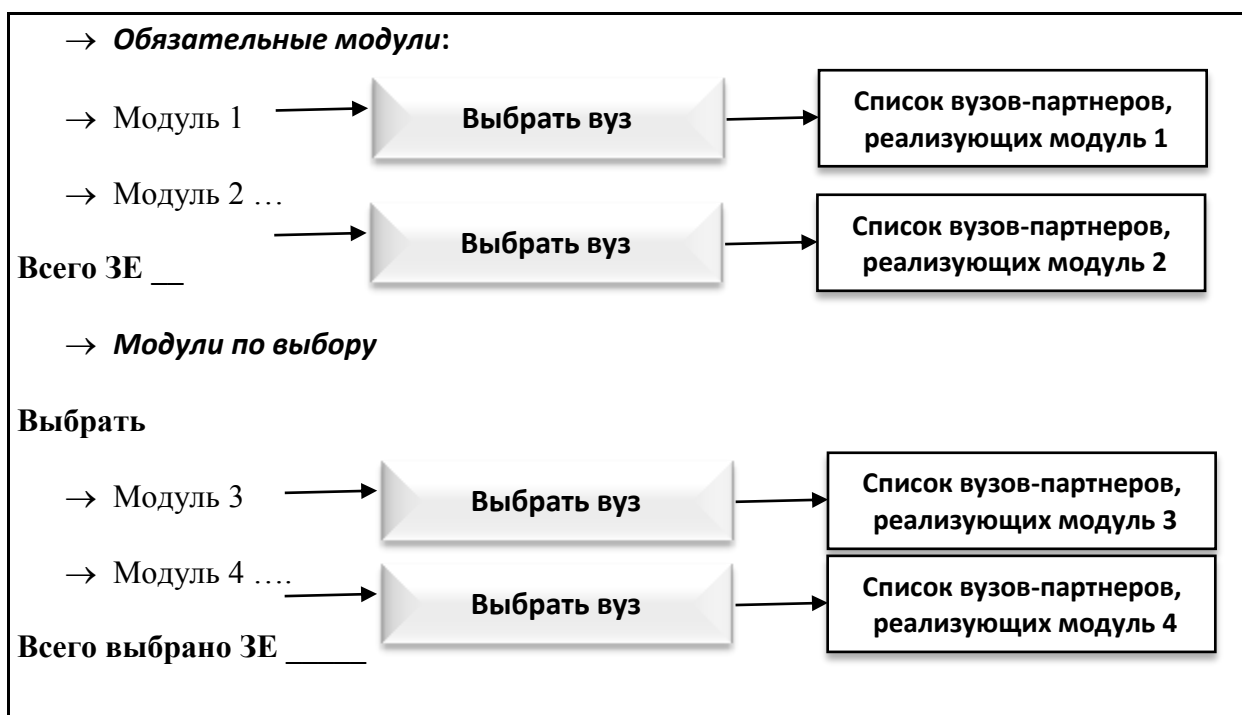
→ *Обязательные модули*:

→ Модуль 1

Выбрать вуз

Список вузов-партнеров, реализующих модуль 1

→ Модуль 2 …

Выбрать вуз

Список вузов-партнеров, реализующих модуль 2

Всего ЗЕ __

→ *Модули по выбору*

Выбрать

→ Модуль 3

Выбрать вуз

Список вузов-партнеров, реализующих модуль 3

→ Модуль 4 ….

Выбрать вуз

Список вузов-партнеров, реализующих модуль 4

Всего выбрано ЗЕ _____